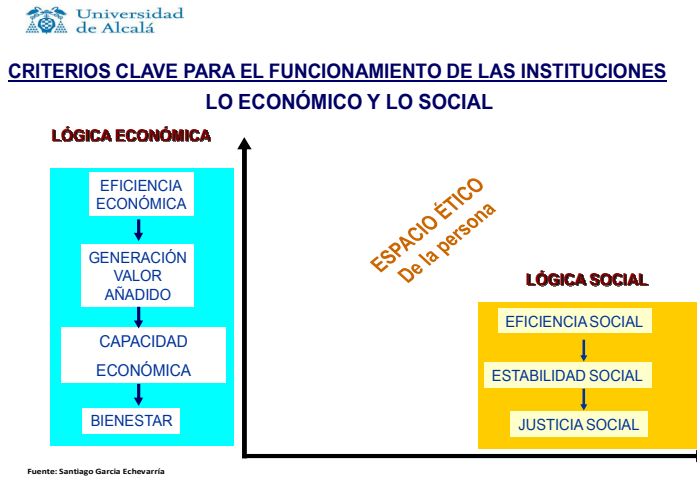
Universidad de Alcalá

CRITERIOS CLAVE PARA EL FUNCIONAMIENTO DE LAS INSTITUCIONES

LO ECONÓMICO Y LO SOCIAL

LÓGICA ECONÓMICA

EFICIENCIA ECONÓMICA

GENERACIÓN VALOR AÑADIDO

CAPACIDAD ECONÓMICA

BIENESTAR

ESPACIO ÉTICO
De la persona

LÓGICA SOCIAL

EFICIENCIA SOCIAL

ESTABILIDAD SOCIAL

JUSTICIA SOCIAL

Fuente: Santiago Garcia Echevarría